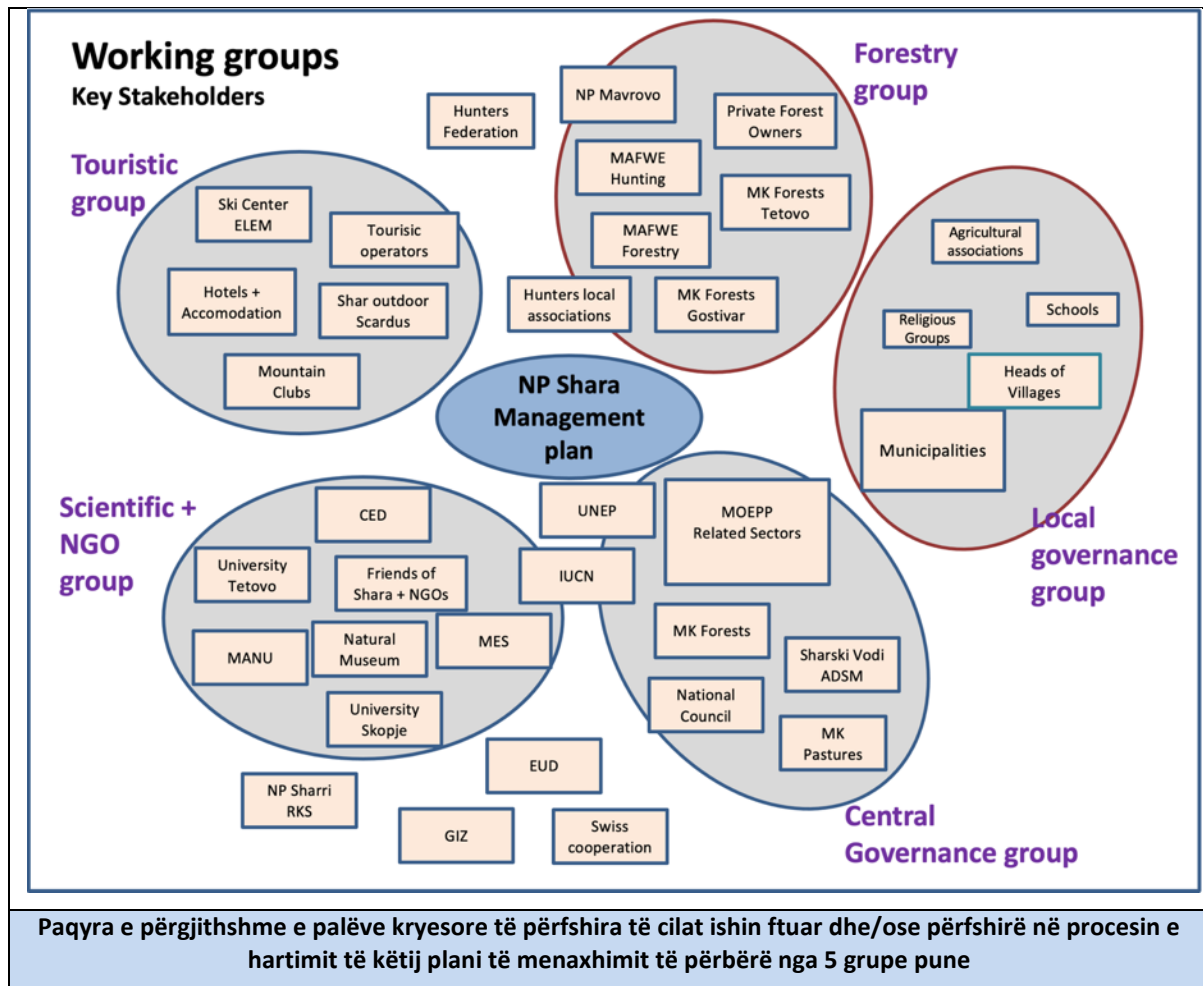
Working groups
Key Stakeholders

Touristic group

Ski Center ELEM

Tourisic operators

Hotels + Accomodation

Shar outdoor Scardus

Mountain Clubs

Hunters Federation

Forestry group

NP Mavrovo

Private Forest Owners

MAFWE Hunting

MK Forests Tetovo

MAFWE Forestry

Hunters local associations

MK Forests Gostivar

Agricultural associations

Schools

Religious Groups

Heads of Villages

Municipalities

Local governance group

NP Shara Management plan

Scientific + NGO group

CED

University Tetovo

Friends of Shara + NGOs

MANU

Natural Museum

MES

University Skopje

UNEP

IUCN

MOEPP Related Sectors

MK Forests

Sharski Vodi ADSM

National Council

MK Pastures

Central Governance group

EUD

NP Sharri RKS

GIZ

Swiss cooperation

Paqyra e përgjithshme e palëve kryesore të përfshira të cilat ishin ftuar dhe/ose përfshirë në procesin e hartimit të këtij plani të menaxhimit të përbërë nga 5 grupe pune